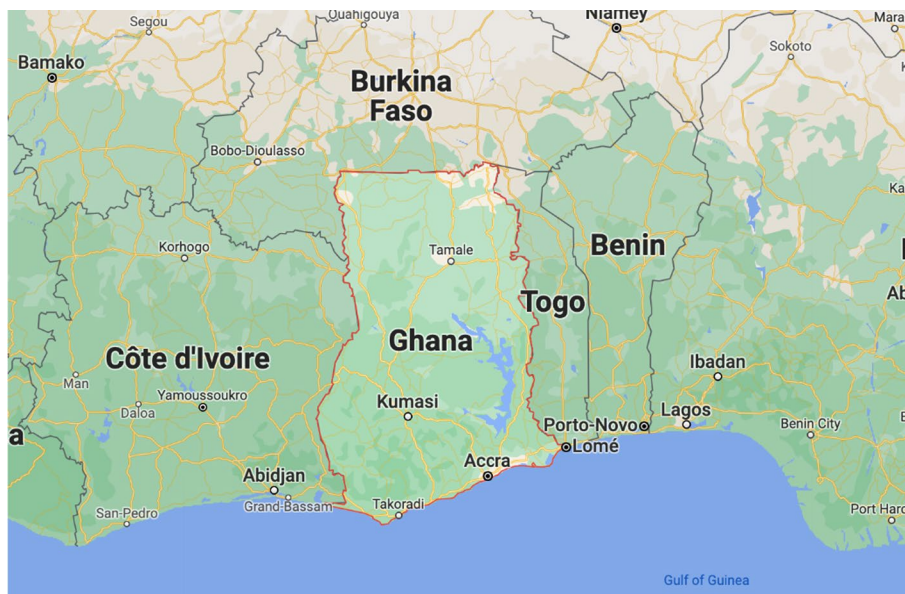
Segou
Ouahigouya
Niamey
Mara
Bamako
Sokoto
Burkina Faso
Bobo-Dioulasso
Ka
Korhogo
Tamale
Benin
Togo
Ab
Ghana
Côte d'Ivoire
Ibadan
Man
Yamoussoukro
Daloa
Kumasi
Porto-Novo
Lagos
a
Benin City
Lomé
Accra
Abidjan
Grand-Bassam
San-Pedro
Takoradi
Port Harc
Gulf of Guinea